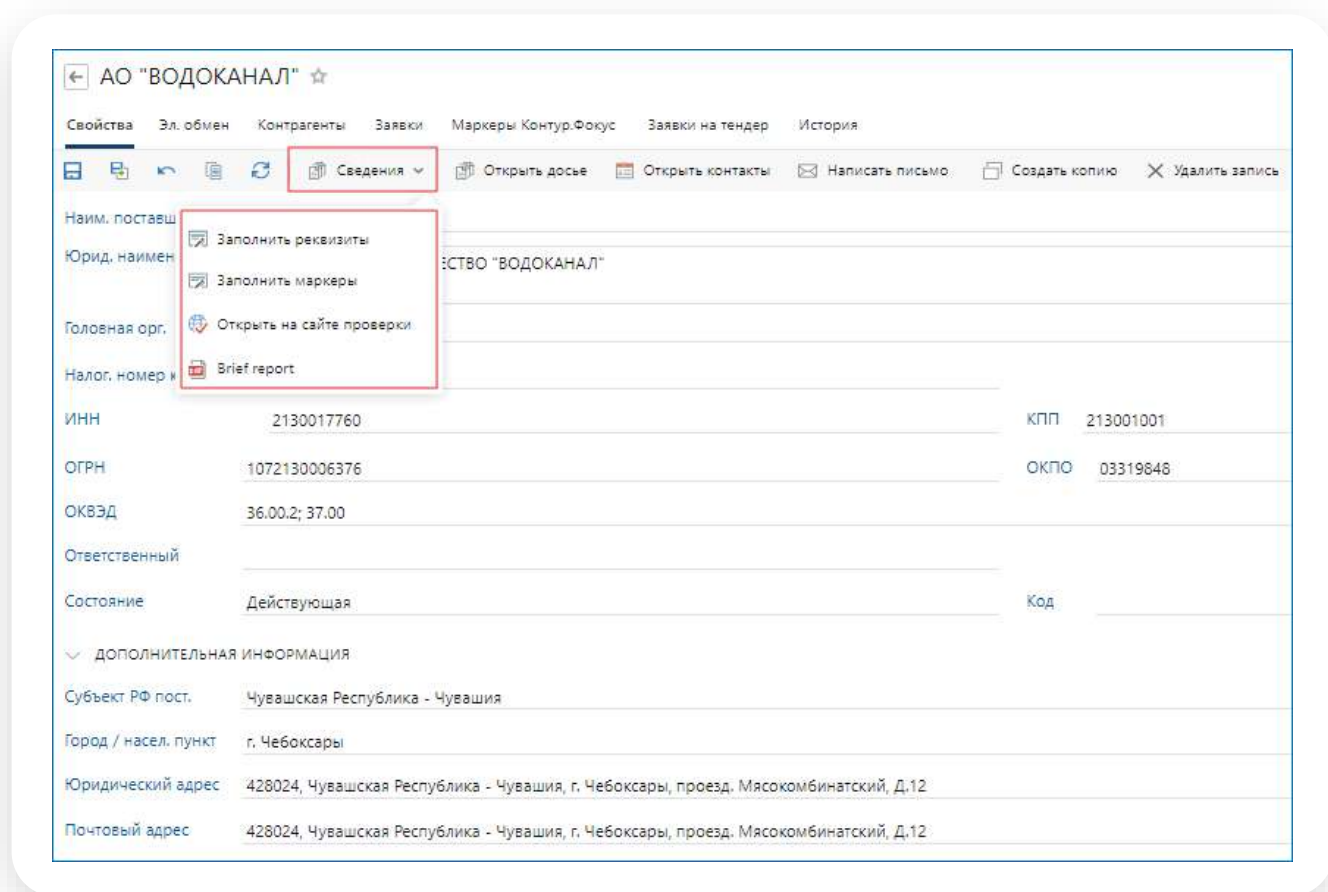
АО "ВОДОКАНАЛ" ☆

Свойства Эл. обмен Контрагенты Заявки Маркеры Контур.Фокус Заявки на тендер История

Сведения Открыть досье Открыть контакты Написать письмо Создать копию Удалить запись

Заполнить реквизиты
Заполнить маркеры
Открыть на сайте проверки
Brief report

Наим. поставщ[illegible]
Юрид. наимен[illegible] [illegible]ЕСТВО "ВОДОКАНАЛ"
Головная орг.
Налог. номер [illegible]

| | | | |
|---|---|---|---|
| ИНН | 2130017760 | КПП | 213001001 |
| ОГРН | 1072130006376 | ОКПО | 03319848 |
| ОКВЭД | 36.00.2; 37.00 | | |
| Ответственный | | | |
| Состояние | Действующая | Код | |

ДОПОЛНИТЕЛЬНАЯ ИНФОРМАЦИЯ

| | |
|---|---|
| Субъект РФ пост. | Чувашская Республика - Чувашия |
| Город / насел. пункт | г. Чебоксары |
| Юридический адрес | 428024, Чувашская Республика - Чувашия, г. Чебоксары, проезд. Мясокомбинатский, Д.12 |
| Почтовый адрес | 428024, Чувашская Республика - Чувашия, г. Чебоксары, проезд. Мясокомбинатский, Д.12 |